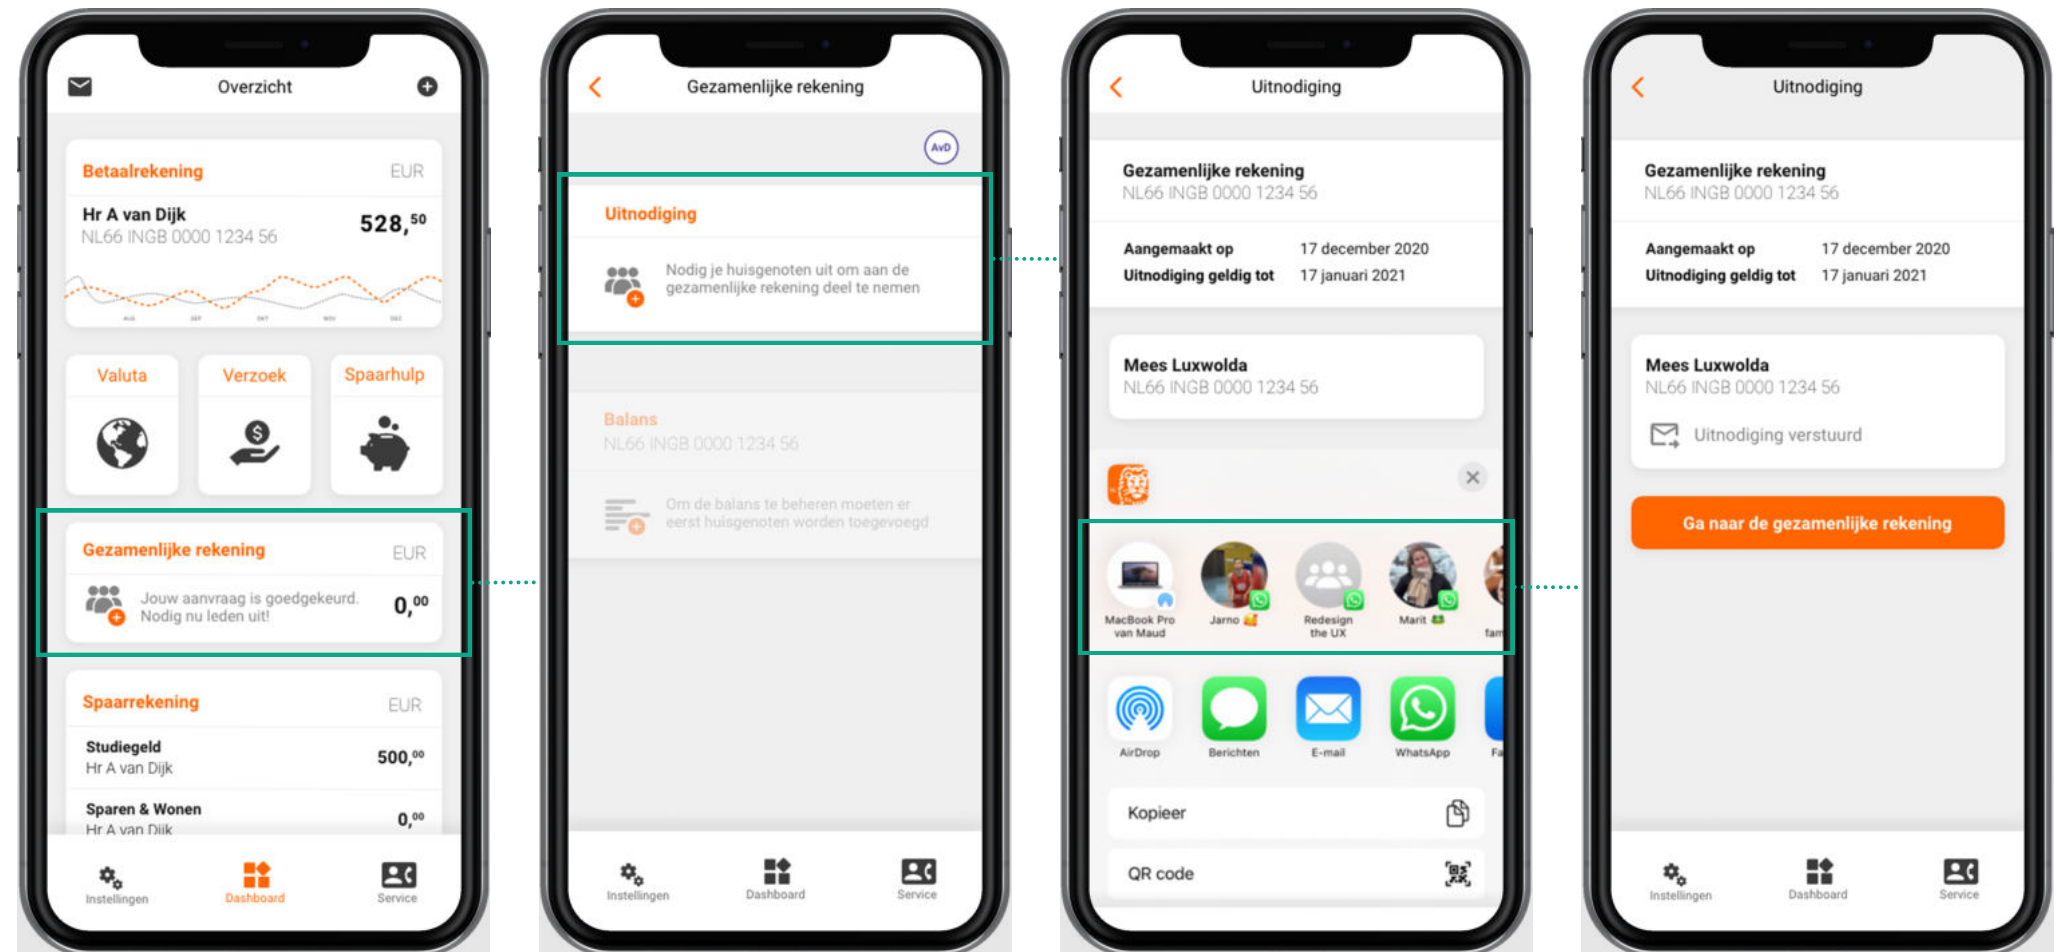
Overzicht

Betaalrekening EUR
Hr A van Dijk
NL66 INGB 0000 1234 56
528,$^{50}$

Valuta
Verzoek
Spaarhulp

Gezamenlijke rekening EUR
Jouw aanvraag is goedgekeurd. Nodig nu leden uit!
0,$^{00}$

Spaarrekening EUR
Studiegeld
Hr A van Dijk
500,$^{00}$
Sparen & Wonen
Hr A van Dijk
0,$^{00}$

Instellingen
Dashboard
Service

Gezamenlijke rekening
AvD
Uitnodiging
Nodig je huisgenoten uit om aan de gezamenlijke rekening deel te nemen

Balans
NL66 INGB 0000 1234 56
Om de balans te beheren moeten er eerst huisgenoten worden toegevoegd

Instellingen
Dashboard
Service

Uitnodiging
Gezamenlijke rekening
NL66 INGB 0000 1234 56
Aangemaakt op 17 december 2020
Uitnodiging geldig tot 17 januari 2021

Mees Luxwolda
NL66 INGB 0000 1234 56

MacBook Pro van Maud
Jarno
Redesign the UX
Marit
fam

AirDrop
Berichten
E-mail
WhatsApp
Fa

Kopieer
QR code

Uitnodiging
Gezamenlijke rekening
NL66 INGB 0000 1234 56
Aangemaakt op 17 december 2020
Uitnodiging geldig tot 17 januari 2021

Mees Luxwolda
NL66 INGB 0000 1234 56
Uitnodiging verstuurd

Ga naar de gezamenlijke rekening

Instellingen
Dashboard
Service